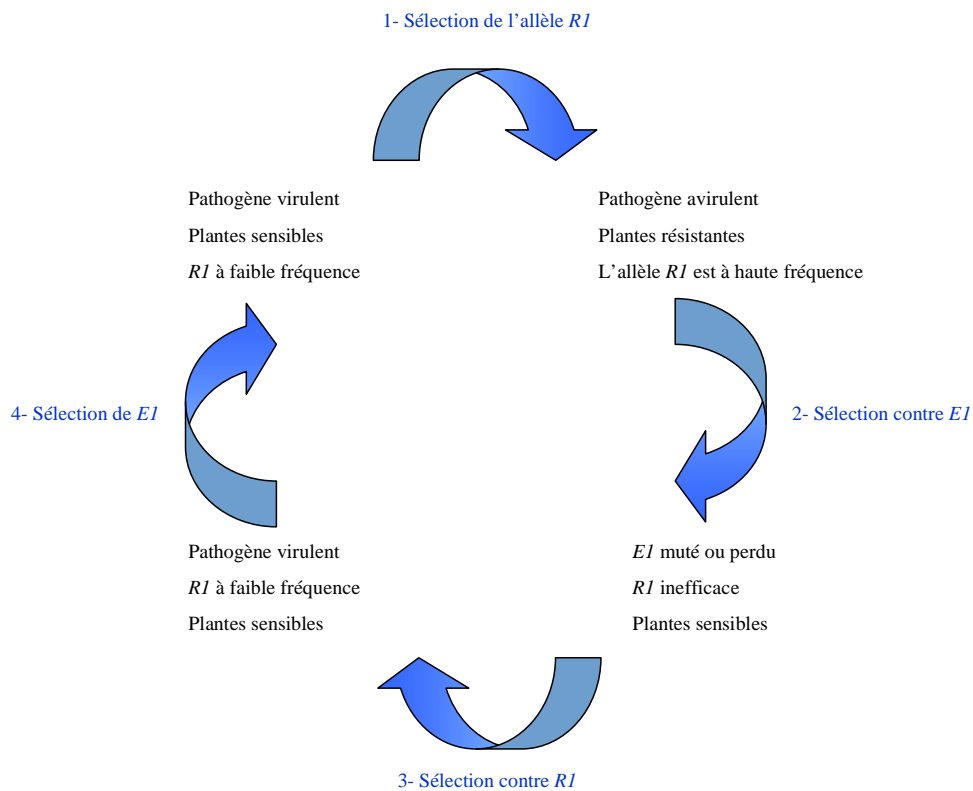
1- Sélection de l'allèle *R1*

Pathogène virulent
Plantes sensibles
*R1* à faible fréquence

Pathogène avirulent
Plantes résistantes
L'allèle *R1* est à haute fréquence

4- Sélection de *E1*

2- Sélection contre *E1*

Pathogène virulent
*R1* à faible fréquence
Plantes sensibles

*E1* muté ou perdu
*R1* inefficace
Plantes sensibles

3- Sélection contre *R1*